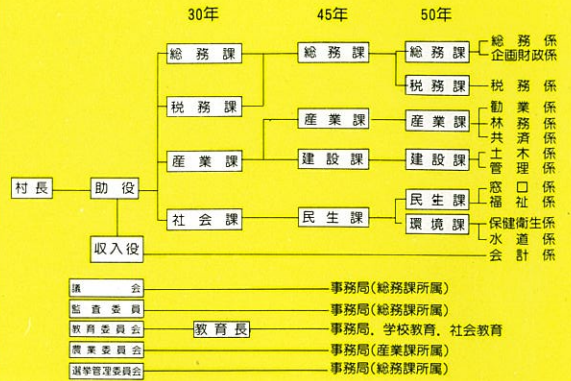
30年
45年
50年

村長
助役
収入役

総務課
税務課
産業課
社会課

総務課
産業課
建設課
民生課

総務課
税務課
産業課
建設課
民生課
環境課

総務係
企画財政係
税務係
勧業係
林務係
共済係
土木係
管理係
窓口係
福祉係
保健衛生係
水道係
会計係

議会
監査委員
教育委員会
農業委員会
選挙管理委員会

教育長

事務局(総務課所属)
事務局(総務課所属)
事務局、学校教育、社会教育
事務局(産業課所属)
事務局(総務課所属)